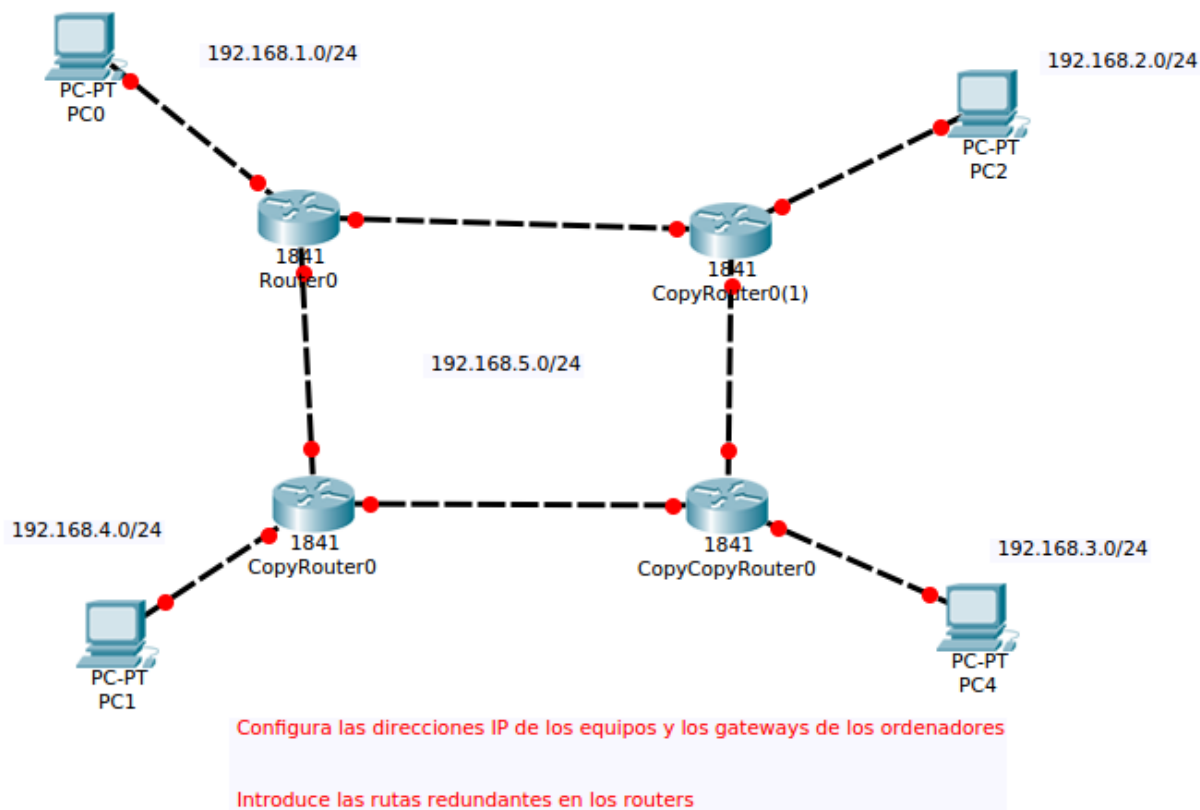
PC-PT
PC0

192.168.1.0/24

192.168.2.0/24

PC-PT
PC2

1841
Router0

1841
CopyRouter0(1)

192.168.5.0/24

192.168.4.0/24

1841
CopyRouter0

1841
CopyCopyRouter0

192.168.3.0/24

PC-PT
PC1

PC-PT
PC4

Configura las direcciones IP de los equipos y los gateways de los ordenadores

Introduce las rutas redundantes en los routers